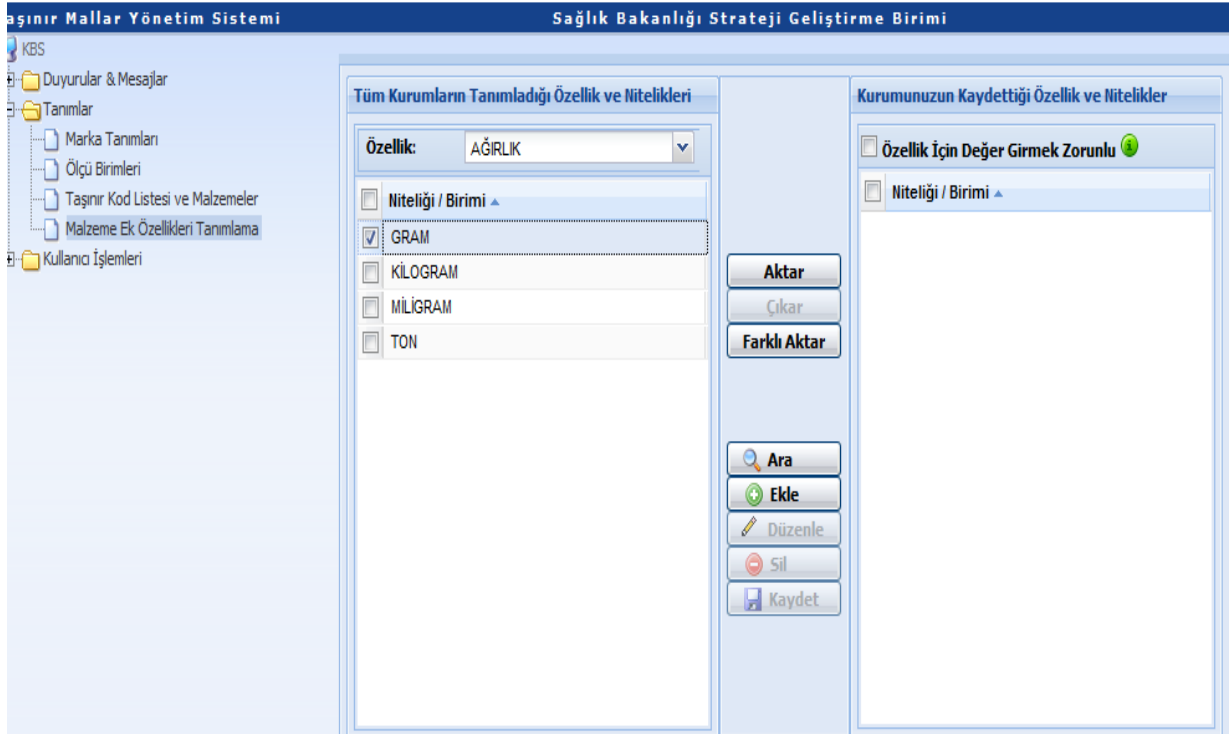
aşınır Mallar Yönetim Sistemi

Sağlık Bakanlığı Strateji Geliştirme Birimi

KBS

Duyurular & Mesajlar

Tanımlar

Marka Tanımları

Ölçü Birimleri

Taşınır Kod Listesi ve Malzemeler

Malzeme Ek Özellikleri Tanımlama

Kullanıcı İşlemleri

Tüm Kurumların Tanımladığı Özellik ve Nitelikleri

Özellik: AĞIRLIK

Niteliği / Birimi

GRAM

KİLOGRAM

MİLİGRAM

TON

Aktar

Çıkar

Farklı Aktar

Ara

Ekle

Düzenle

Sil

Kaydet

Kurumunuzun Kaydettiği Özellik ve Nitelikler

Özellik İçin Değer Girmek Zorunlu

Niteliği / Birimi